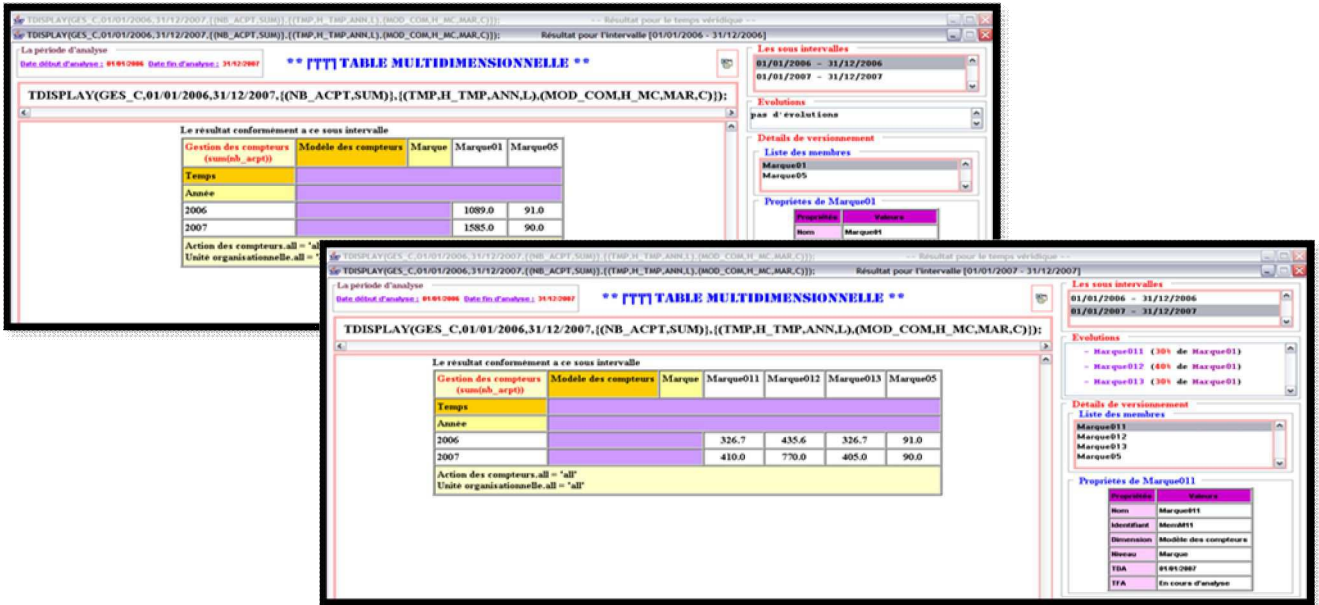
TDISPLAY(GES_C,01/01/2006,31/12/2007,[(NB_ACPT,SUM)],[(TMP,H_TMP,ANN,L),(MOD_COM,H_MC,MAR,C)]); -- Résultat pour le temps véridique --

TDISPLAY(GES_C,01/01/2006,31/12/2007,[(NB_ACPT,SUM)],[(TMP,H_TMP,ANN,L),(MOD_COM,H_MC,MAR,C)]); Résultat pour l'intervalle [01/01/2006 - 31/12/2006]

La période d'analyse
Date début d'analyse : 01/01/2006 Date fin d'analyse : 31/12/2007

** [TTT] TABLE MULTIDIMENSIONNELLE **

TDISPLAY(GES_C,01/01/2006,31/12/2007,[(NB_ACPT,SUM)],[(TMP,H_TMP,ANN,L),(MOD_COM,H_MC,MAR,C)]);

Le résultat conformément a ce sous intervalle

| Gestion des compteurs (sum(nb_acpt)) | Modèle des compteurs | Marque | Marque01 | Marque05 |
|---|---|---|---|---|
| Temps | | | | |
| Année | | | | |
| 2006 | | | 1089.0 | 91.0 |
| 2007 | | | 1585.0 | 90.0 |

Action des compteurs.all = "all"
Unité organisationnelle.all = "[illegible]

Les sous intervalles
01/01/2006 - 31/12/2006
01/01/2007 - 31/12/2007

Evolutions
pas d'évolutions

Détails de versionnement
Liste des membres
Marque01
Marque05

Propriétes de Marque01

| Propriétes | Valeurs |
|---|---|
| Nom | Marque01 |

TDISPLAY(GES_C,01/01/2006,31/12/2007,[(NB_ACPT,SUM)],[(TMP,H_TMP,ANN,L),(MOD_COM,H_MC,MAR,C)]); -- Résultat pour le temps véridique --

TDISPLAY(GES_C,01/01/2006,31/12/2007,[(NB_ACPT,SUM)],[(TMP,H_TMP,ANN,L),(MOD_COM,H_MC,MAR,C)]); Résultat pour l'intervalle [01/01/2007 - 31/12/2007]

La période d'analyse
Date début d'analyse : 01/01/2006 Date fin d'analyse : 31/12/2007

** [TTT] TABLE MULTIDIMENSIONNELLE **

TDISPLAY(GES_C,01/01/2006,31/12/2007,[(NB_ACPT,SUM)],[(TMP,H_TMP,ANN,L),(MOD_COM,H_MC,MAR,C)]);

Le résultat conformément a ce sous intervalle

| Gestion des compteurs (sum(nb_acpt)) | Modèle des compteurs | Marque | Marque011 | Marque012 | Marque013 | Marque05 |
|---|---|---|---|---|---|---|
| Temps | | | | | | |
| Année | | | | | | |
| 2006 | | | 326.7 | 435.6 | 326.7 | 91.0 |
| 2007 | | | 410.0 | 770.0 | 405.0 | 90.0 |

Action des compteurs.all = "all"
Unité organisationnelle.all = "all"

Les sous intervalles
01/01/2006 - 31/12/2006
01/01/2007 - 31/12/2007

Evolutions
- Marque011 (30% de Marque01)
- Marque012 (40% de Marque01)
- Marque013 (30% de Marque01)

Détails de versionnement
Liste des membres
Marque011
Marque012
Marque013
Marque05

Propriétes de Marque011

| Propriétes | Valeurs |
|---|---|
| Nom | Marque011 |
| Identifiant | MemM11 |
| Dimension | Modèle des compteurs |
| Niveau | Marque |
| TDA | 01/01/2007 |
| TFA | En cours d'analyse |